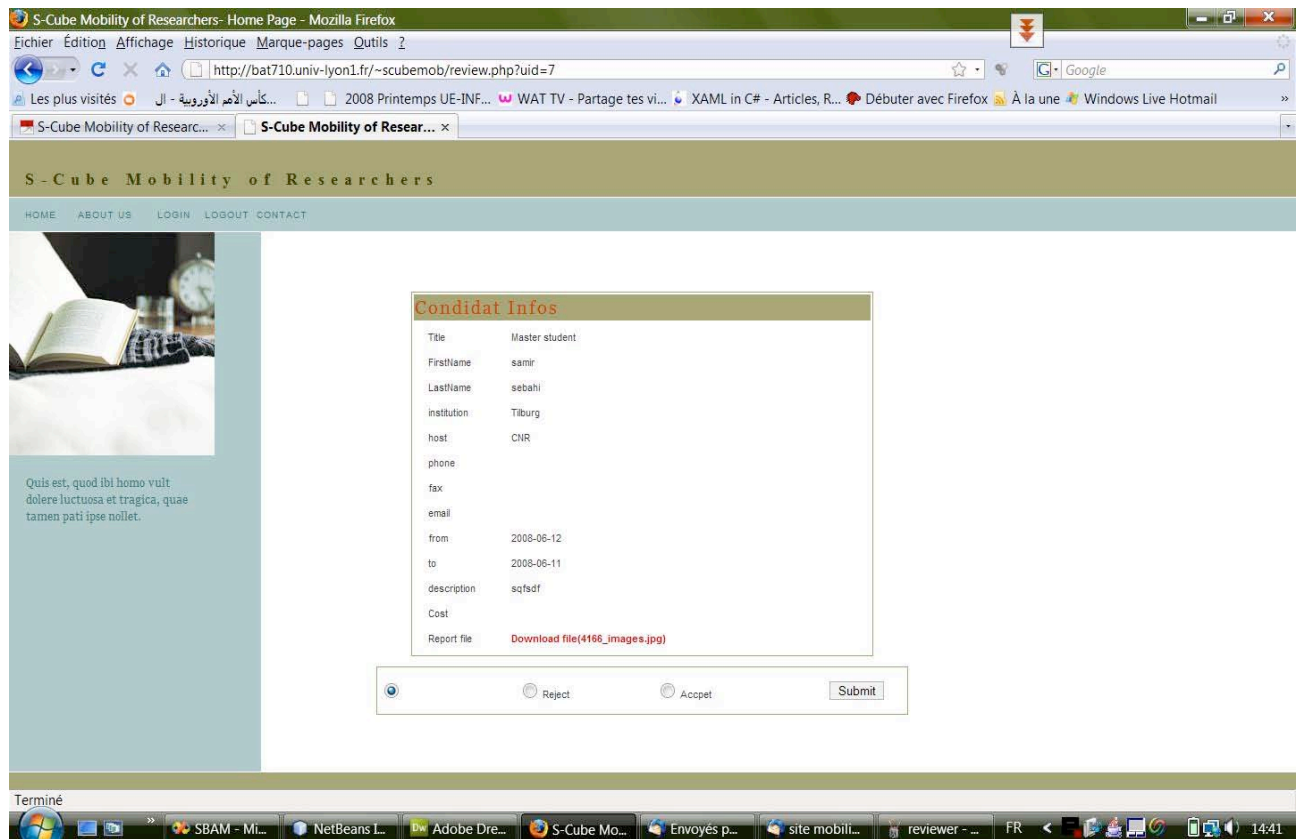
S-Cube Mobility of Researchers- Home Page - Mozilla Firefox

Fichier Édition Affichage Historique Marque-pages Outils ?

http://bat710.univ-lyon1.fr/~scubemob/review.php?uid=7

Google

Les plus visités كأس الأمم الأوروبية - ال... 2008 Printemps UE-INF... WAT TV - Partage tes vi... XAML in C# - Articles, R... Débuter avec Firefox À la une Windows Live Hotmail

S-Cube Mobility of Researc... × S-Cube Mobility of Resear... ×

S-Cube Mobility of Researchers

HOME ABOUT US LOGIN LOGOUT CONTACT

Quis est, quod ibi homo vult dolere luctuosa et tragica, quae tamen pati ipse nollet.

Condidat Infos

| | |
|---|---|
| Title | Master student |
| FirstName | samir |
| LastName | sebahi |
| institution | Tilburg |
| host | CNR |
| phone | |
| fax | |
| email | |
| from | 2008-06-12 |
| to | 2008-06-11 |
| description | sqfsdf |
| Cost | |
| Report file | Download file(4166_images.jpg) |

Reject Accpet Submit

Terminé

SBAM - Mi... NetBeans I... Adobe Dre... S-Cube Mo... Envoyés p... site mobili... reviewer - ... FR 14:41